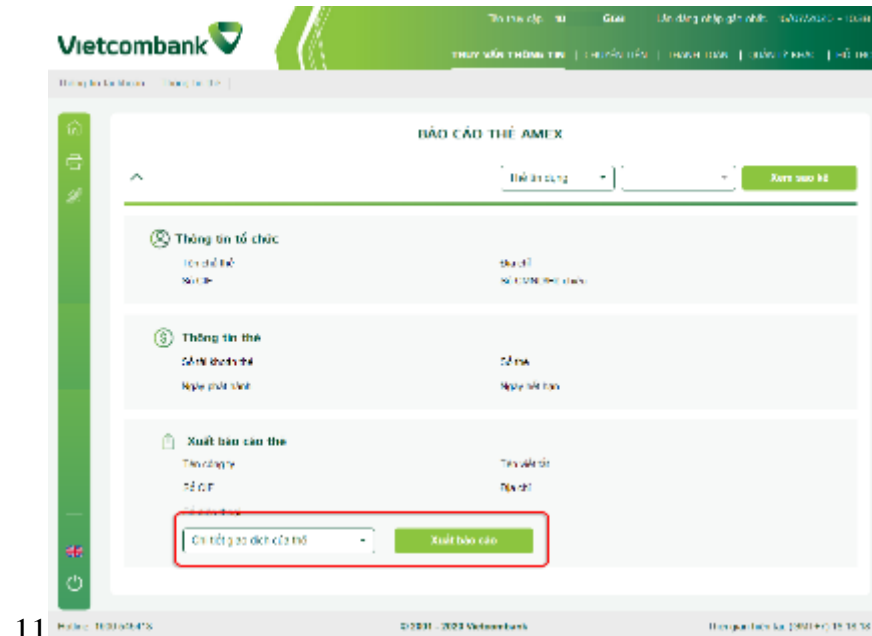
Vietcombank

Tên truy cập: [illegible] Giao Lần đăng nhập gần nhất: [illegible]

TRUY VẤN THÔNG TIN | CHUYỂN TIỀN | THANH TOÁN | QUẢN LÝ KHÁC | HỖ TRỢ

Thông tin tài khoản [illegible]

BÁO CÁO THẺ AMEX

Thẻ tín dụng

Xem sao kê

Thông tin tổ chức

Tên chủ thẻ

Địa chỉ

Số CIF

Số CMND/Hộ chiếu

Thông tin thẻ

Số thẻ/Hạn thẻ

Số thẻ

Ngày phát hành

Ngày hết hạn

Xuất báo cáo thẻ

Tên công ty

Tên viết tắt

Số CIF

Địa chỉ

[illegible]

Chi tiết giao dịch của thẻ

Xuất báo cáo

11 Hotline: 1900545413

©2001 - 2020 Vietcombank

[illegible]